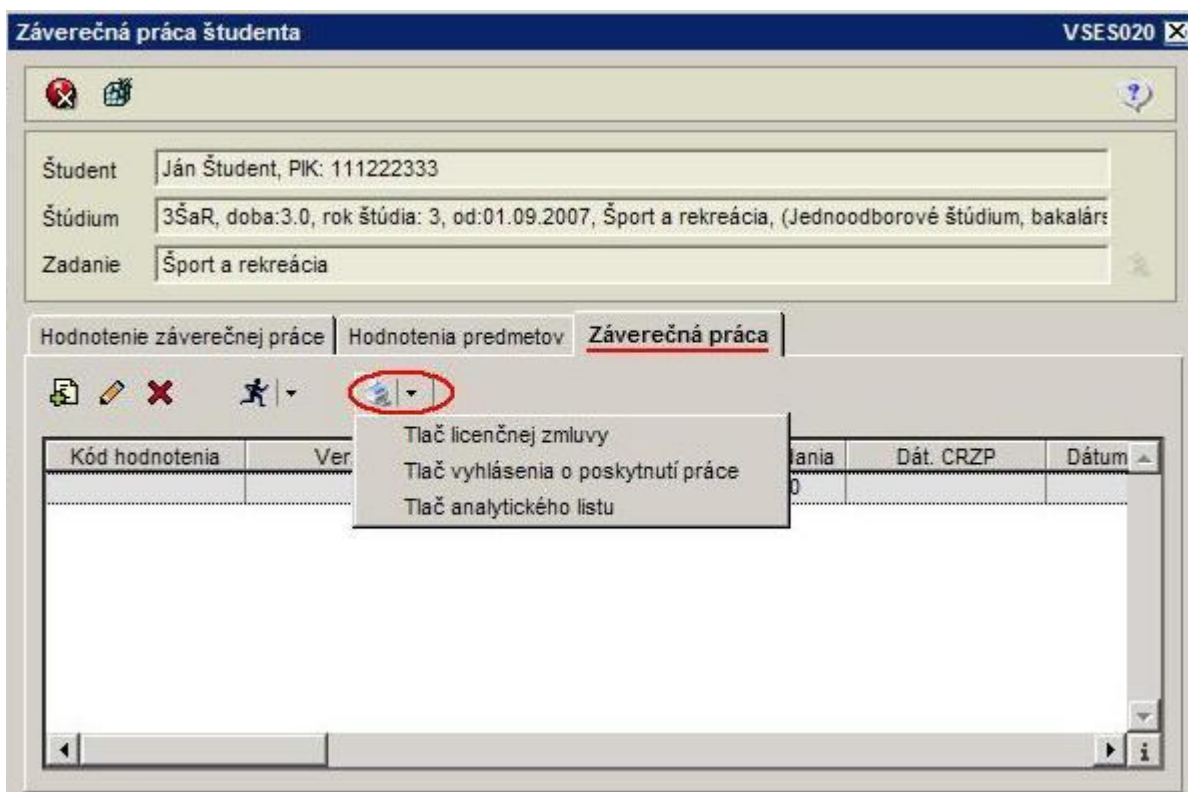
Záverečná práca študenta VSES020

Študent Ján Študent, PIK: 111222333

Štúdium 3ŠaR, doba:3.0, rok štúdia: 3, od:01.09.2007, Šport a rekreácia, (Jednoodborové štúdium, bakalárs

Zadanie Šport a rekreácia

Hodnotenie záverečnej práce | Hodnotenia predmetov | Záverečná práca

Tlač licenčnej zmluvy
Tlač vyhlásenia o poskytnutí práce
Tlač analytického listu

| Kód hodnotenia | Ver | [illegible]dania | Dát. CRZP | Dátum |
|---|---|---|---|---|
| | | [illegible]0 | | |

i